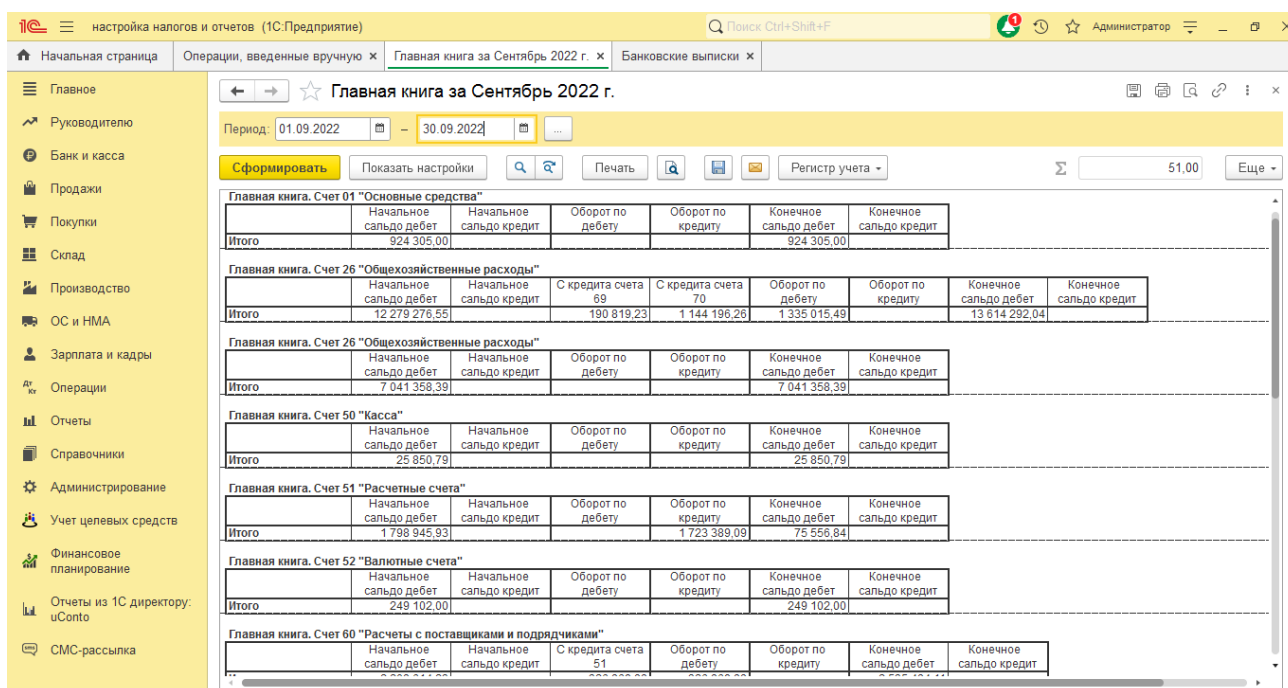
1С настройка налогов и отчетов (1С:Предприятие) Поиск Ctrl+Shift+F 1 Администратор

Начальная страница | Операции, введенные вручную × | Главная книга за Сентябрь 2022 г. × | Банковские выписки ×

Главное
Руководителю
Банк и касса
Продажи
Покупки
Склад
Производство
ОС и НМА
Зарплата и кадры
Операции
Отчеты
Справочники
Администрирование
Учет целевых средств
Финансовое планирование
Отчеты из 1С директору: uConto
СМС-рассылка

Главная книга за Сентябрь 2022 г.

Период: 01.09.2022 – 30.09.2022 ...

Сформировать | Показать настройки | Печать | Регистр учета | Σ 51,00 | Еще

Главная книга. Счет 01 "Основные средства"

| | Начальное сальдо дебет | Начальное сальдо кредит | Оборот по дебету | Оборот по кредиту | Конечное сальдо дебет | Конечное сальдо кредит |
|---|---|---|---|---|---|---|
| Итого | 924 305,00 | | | | 924 305,00 | |

Главная книга. Счет 26 "Общехозяйственные расходы"

| | Начальное сальдо дебет | Начальное сальдо кредит | С кредита счета 69 | С кредита счета 70 | Оборот по дебету | Оборот по кредиту | Конечное сальдо дебет | Конечное сальдо кредит |
|---|---|---|---|---|---|---|---|---|
| Итого | 12 279 276,55 | | 190 819,23 | 1 144 196,26 | 1 335 015,49 | | 13 614 292,04 | |

Главная книга. Счет 26 "Общехозяйственные расходы"

| | Начальное сальдо дебет | Начальное сальдо кредит | Оборот по дебету | Оборот по кредиту | Конечное сальдо дебет | Конечное сальдо кредит |
|---|---|---|---|---|---|---|
| Итого | 7 041 358,39 | | | | 7 041 358,39 | |

Главная книга. Счет 50 "Касса"

| | Начальное сальдо дебет | Начальное сальдо кредит | Оборот по дебету | Оборот по кредиту | Конечное сальдо дебет | Конечное сальдо кредит |
|---|---|---|---|---|---|---|
| Итого | 25 850,79 | | | | 25 850,79 | |

Главная книга. Счет 51 "Расчетные счета"

| | Начальное сальдо дебет | Начальное сальдо кредит | Оборот по дебету | Оборот по кредиту | Конечное сальдо дебет | Конечное сальдо кредит |
|---|---|---|---|---|---|---|
| Итого | 1 798 945,93 | | | 1 723 389,09 | 75 556,84 | |

Главная книга. Счет 52 "Валютные счета"

| | Начальное сальдо дебет | Начальное сальдо кредит | Оборот по дебету | Оборот по кредиту | Конечное сальдо дебет | Конечное сальдо кредит |
|---|---|---|---|---|---|---|
| Итого | 249 102,00 | | | | 249 102,00 | |

Главная книга. Счет 60 "Расчеты с поставщиками и подрядчиками"

| | Начальное сальдо дебет | Начальное сальдо кредит | С кредита счета 51 | Оборот по дебету | Оборот по кредиту | Конечное сальдо дебет | Конечное сальдо кредит |
|---|---|---|---|---|---|---|---|
| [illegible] | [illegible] | | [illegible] | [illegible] | | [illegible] | |